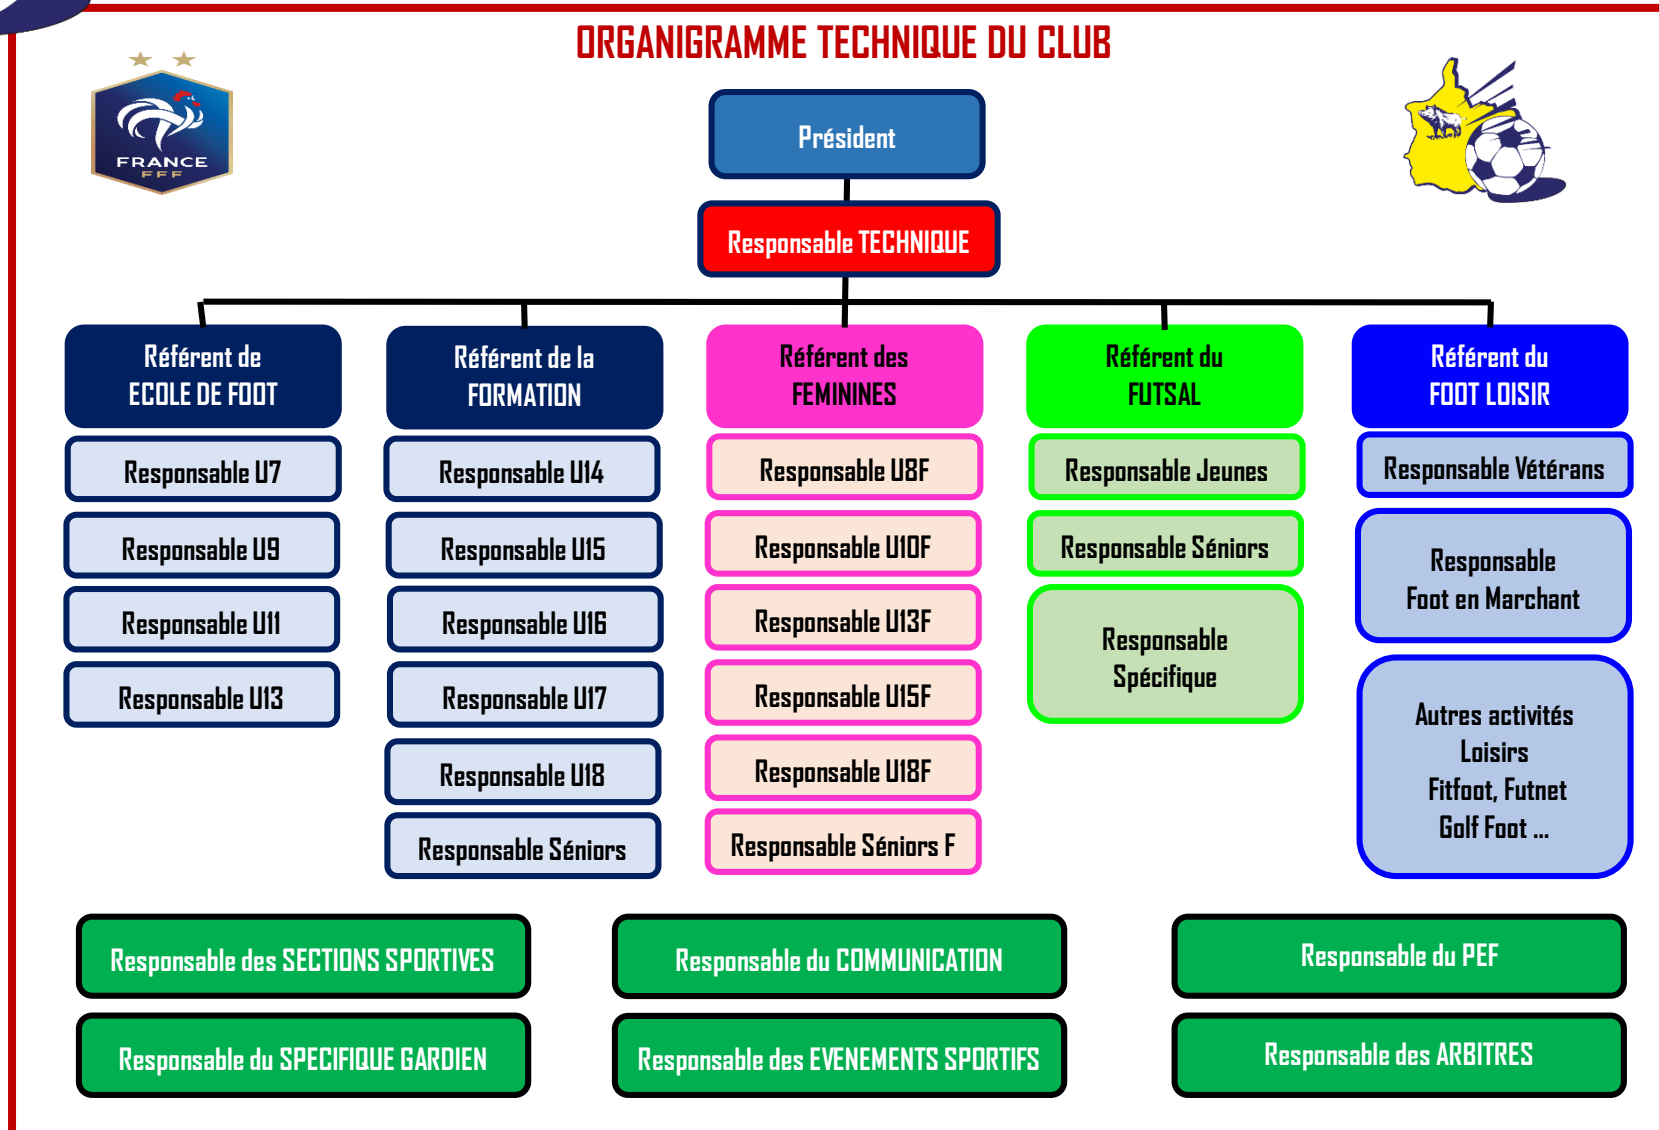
ORGANIGRAMME TECHNIQUE DU CLUB

FRANCE
FFF

Président

Responsable TECHNIQUE

Référent de ECOLE DE FOOT

Responsable U7

Responsable U9

Responsable U11

Responsable U13

Référent de la FORMATION

Responsable U14

Responsable U15

Responsable U16

Responsable U17

Responsable U18

Responsable Séniors

Référent des FEMININES

Responsable U8F

Responsable U10F

Responsable U13F

Responsable U15F

Responsable U18F

Responsable Séniors F

Référent du FUTSAL

Responsable Jeunes

Responsable Séniors

Responsable Spécifique

Référent du FOOT LOISIR

Responsable Vétérans

Responsable Foot en Marchant

Autres activités Loisirs Fitfoot, Futnet Golf Foot ...

Responsable des SECTIONS SPORTIVES

Responsable du COMMUNICATION

Responsable du PEF

Responsable du SPECIFIQUE GARDIEN

Responsable des EVENEMENTS SPORTIFS

Responsable des ARBITRES